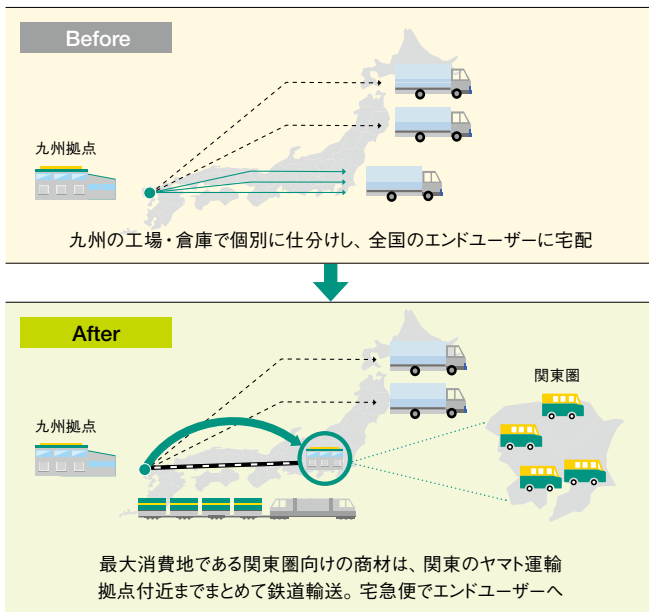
Before

九州拠点

九州の工場・倉庫で個別に仕分けし、全国のエンドユーザーに宅配

After

九州拠点

関東圏

最大消費地である関東圏向けの商材は、関東のヤマト運輸拠点付近までまとめて鉄道輸送。宅急便でエンドユーザーへ